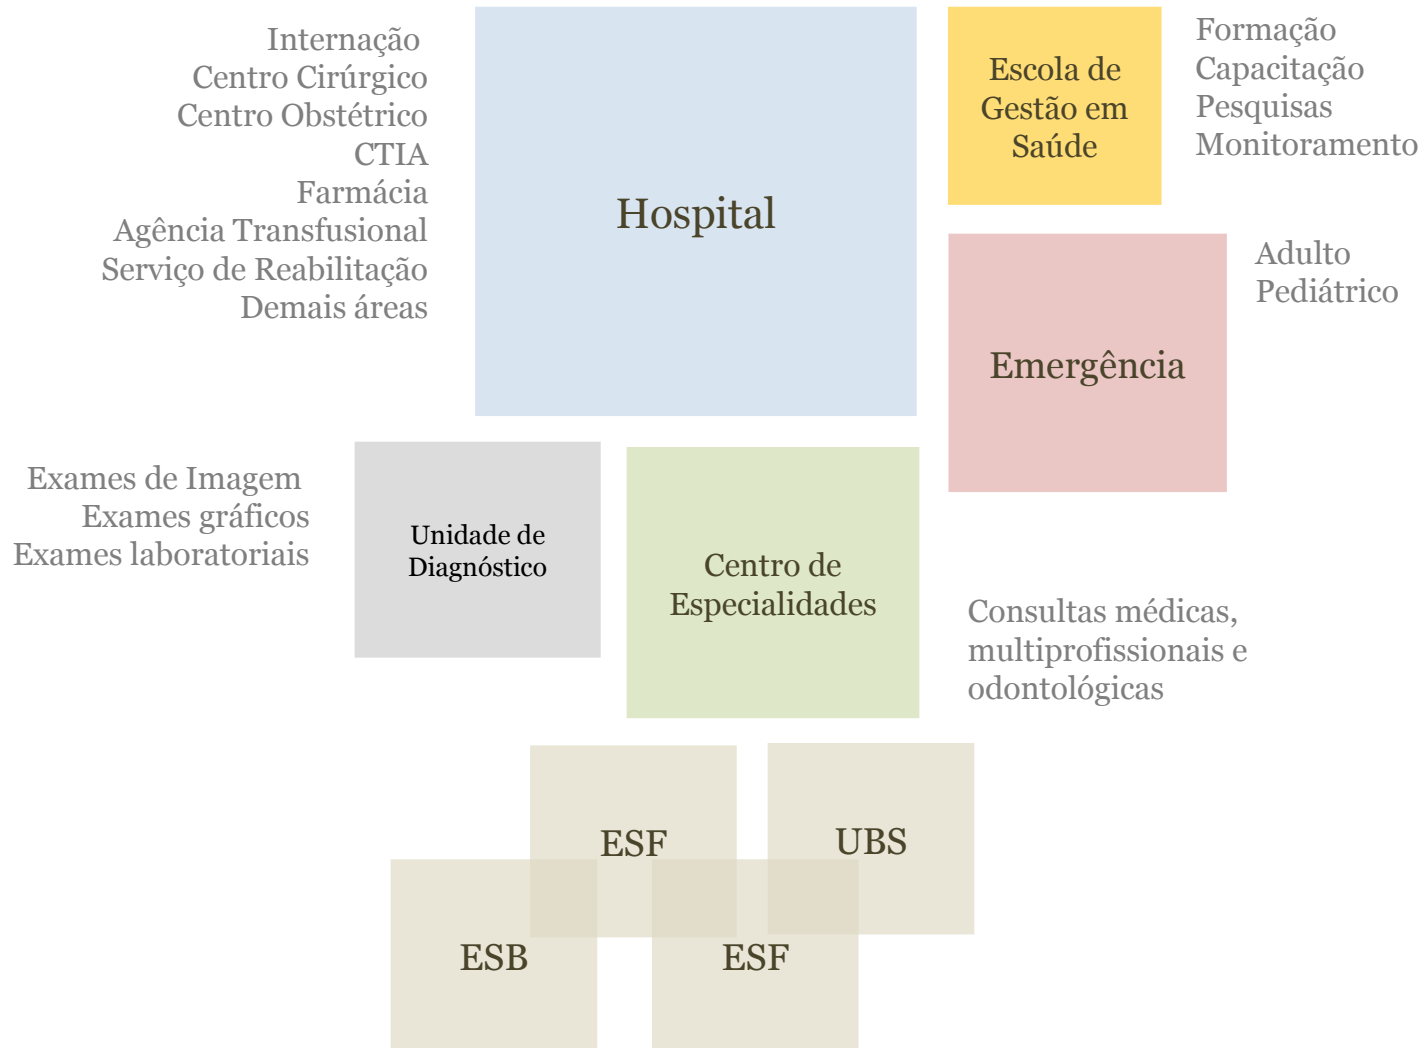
Internação
Centro Cirúrgico
Centro Obstétrico
CTIA
Farmácia
Agência Transfusional
Serviço de Reabilitação
Demais áreas

Hospital

Escola de Gestão em Saúde

Formação
Capacitação
Pesquisas
Monitoramento

Emergência

Adulto
Pediátrico

Exames de Imagem
Exames gráficos
Exames laboratoriais

Unidade de Diagnóstico

Centro de Especialidades

Consultas médicas, multiprofissionais e odontológicas

ESF

UBS

ESB

ESF